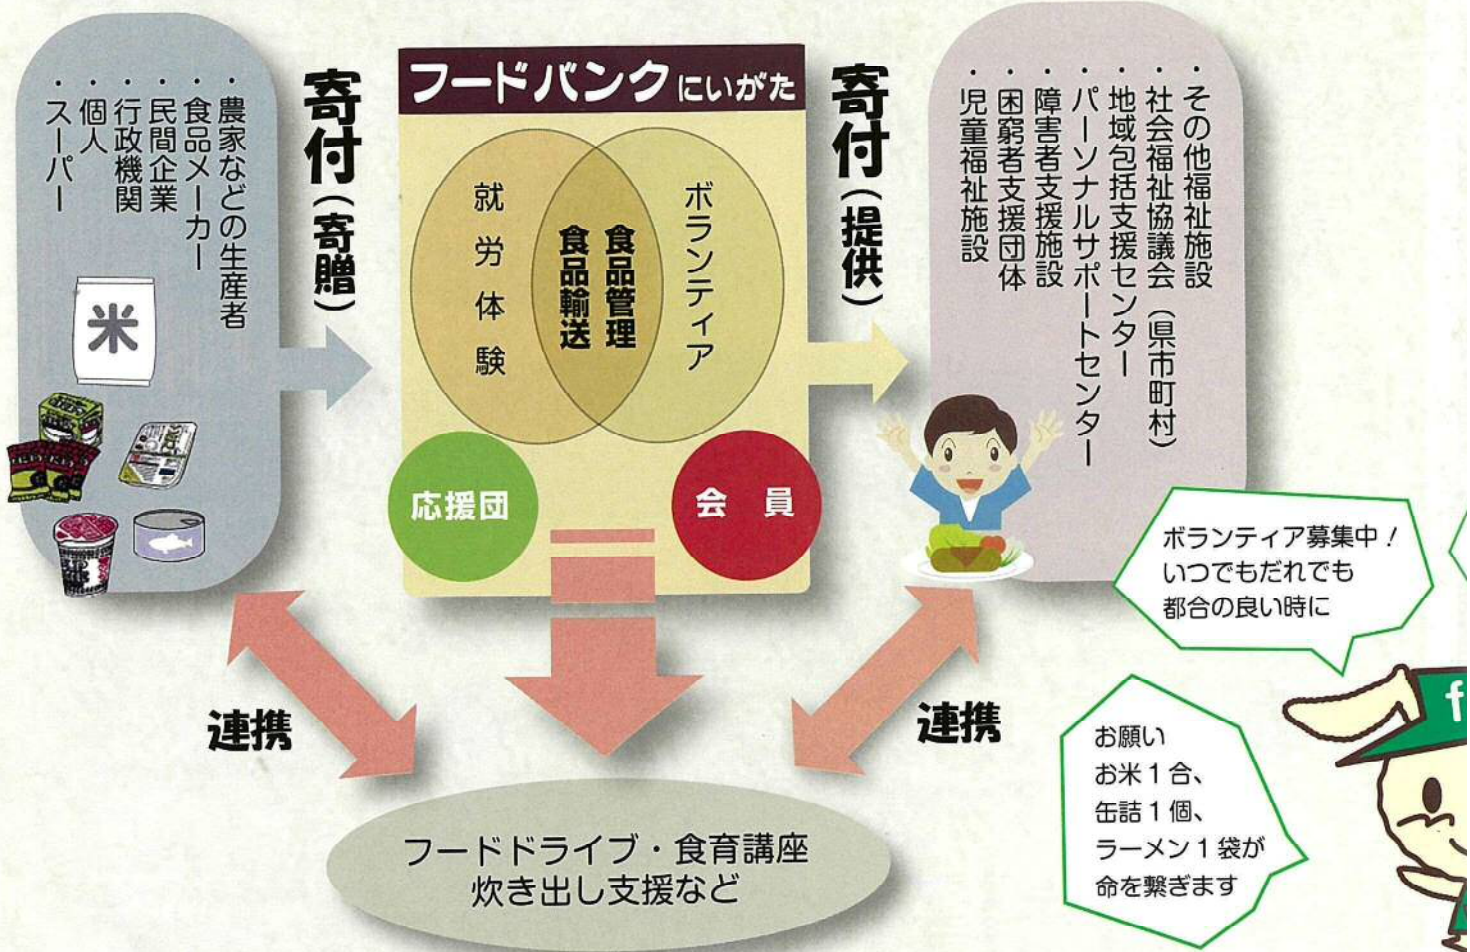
・農家などの生産者
・食品メーカー
・民間企業
・行政機関
・個人
・スーパー

米

寄付(寄贈)

フードバンクにいがた

就労体験

食品管理
食品輸送

ボランティア

応援団

会員

寄付(提供)

・その他福祉施設
・社会福祉協議会(県市町村)
・地域包括支援センター
・パーソナルサポートセンター
・障害者支援施設
・困窮者支援団体
・児童福祉施設

ボランティア募集中!
いつでもだれでも
都合の良い時に

お願い
お米1合、
缶詰1個、
ラーメン1袋が
命を繋ぎます

連携

連携

フードドライブ・食育講座
炊き出し支援など

f